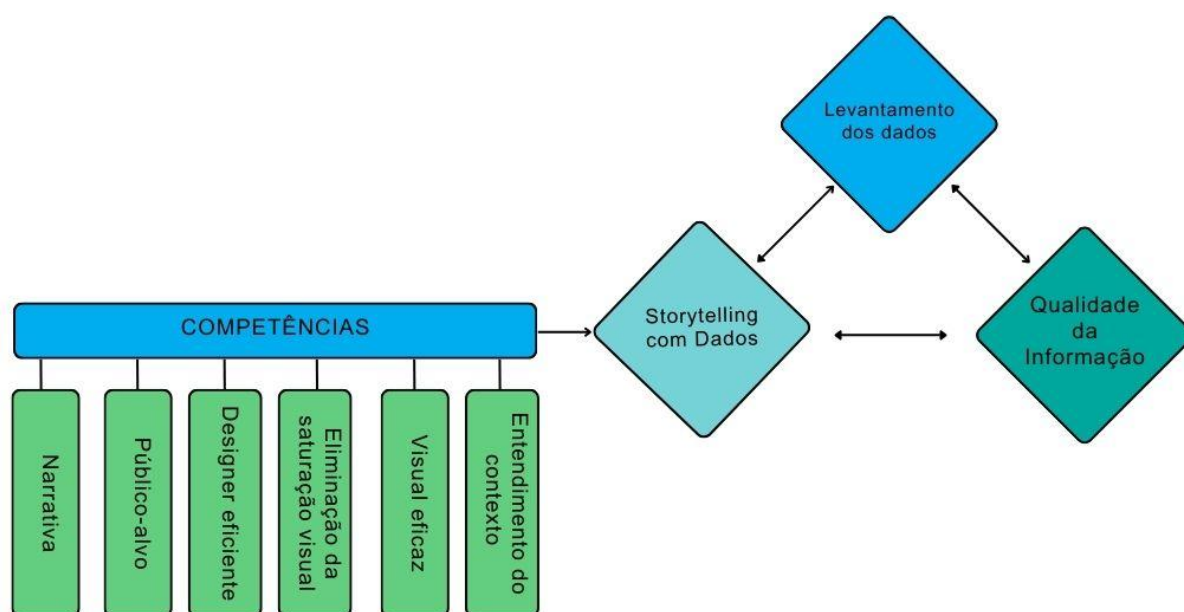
Levantamento dos dados

COMPETÊNCIAS

Storytelling com Dados

Qualidade da Informação

Narrativa

Público-alvo

Designer eficiente

Eliminação da saturação visual

Visual eficaz

Entendimento do contexto